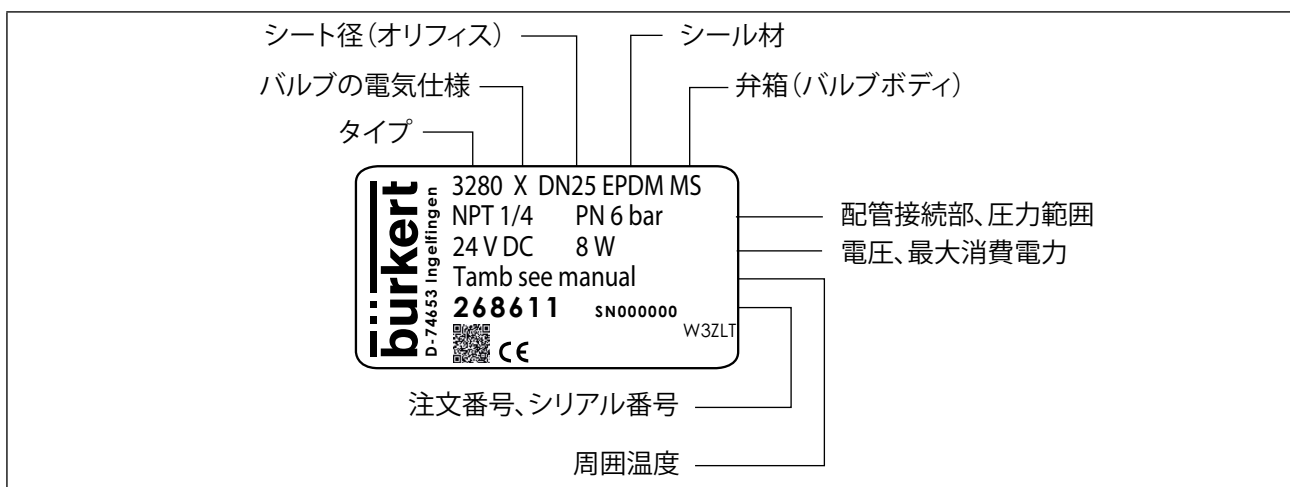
シート径(オリフィス)

シール材

バルブの電気仕様

弁箱(バルブボディ)

タイプ

bürkert
D-74653 Ingelfingen

3280 X DN25 EPDM MS
NPT 1/4 PN 6 bar
24 V DC 8 W
Tamb see manual
268611 SN000000
W3ZLT
CE

配管接続部、圧力範囲

電圧、最大消費電力

注文番号、シリアル番号

周囲温度